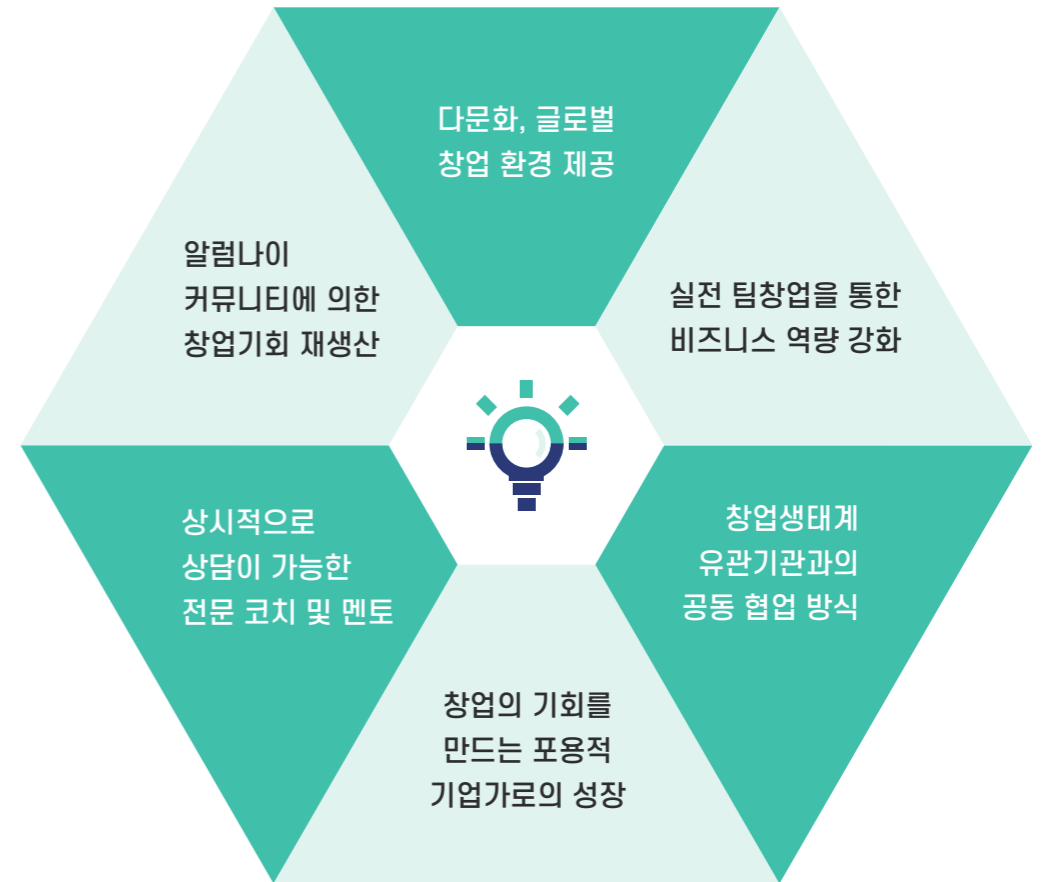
다문화, 글로벌
창업 환경 제공

실전 팀창업을 통한
비즈니스 역량 강화

창업생태계
유관기관과의
공동 협업 방식

창업의 기회를
만드는 포용적
기업가로의 성장

상시적으로
상담이 가능한
전문 코치 및 멘토

알럼나이
커뮤니티에 의한
창업기회 재생산